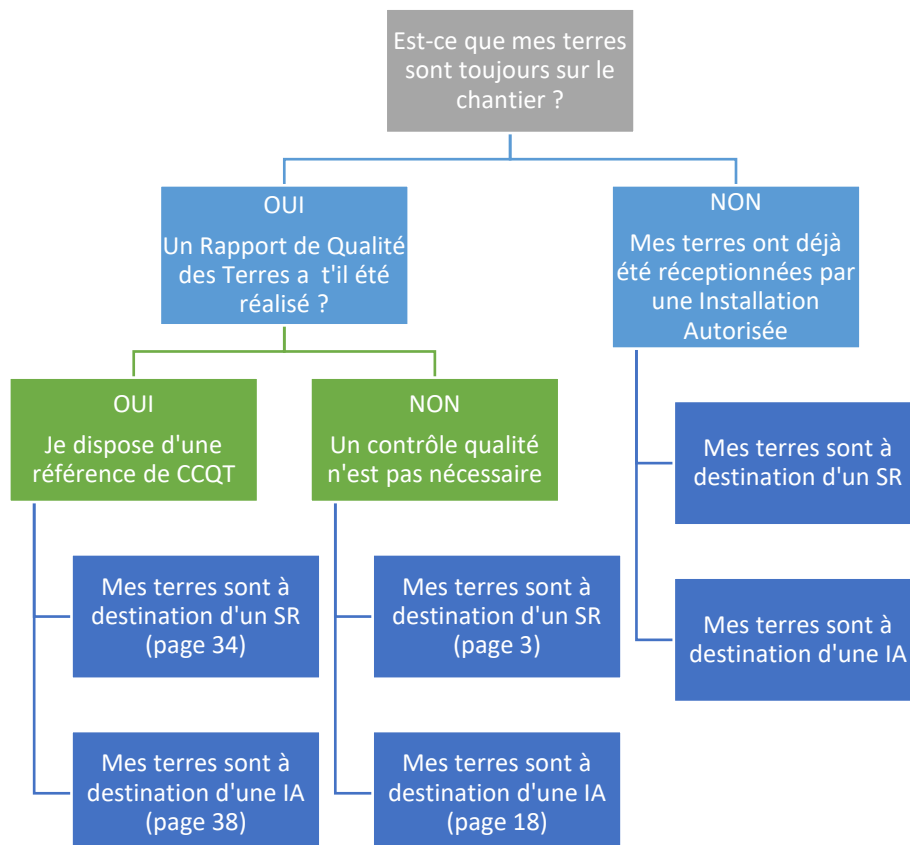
Est-ce que mes terres sont toujours sur le chantier ?

OUI
Un Rapport de Qualité des Terres a t'il été réalisé ?

NON
Mes terres ont déjà été réceptionnées par une Installation Autorisée

OUI
Je dispose d'une référence de CCQT

NON
Un contrôle qualité n'est pas nécessaire

Mes terres sont à destination d'un SR (page 34)

Mes terres sont à destination d'une IA (page 38)

Mes terres sont à destination d'un SR (page 3)

Mes terres sont à destination d'une IA (page 18)

Mes terres sont à destination d'un SR

Mes terres sont à destination d'une IA